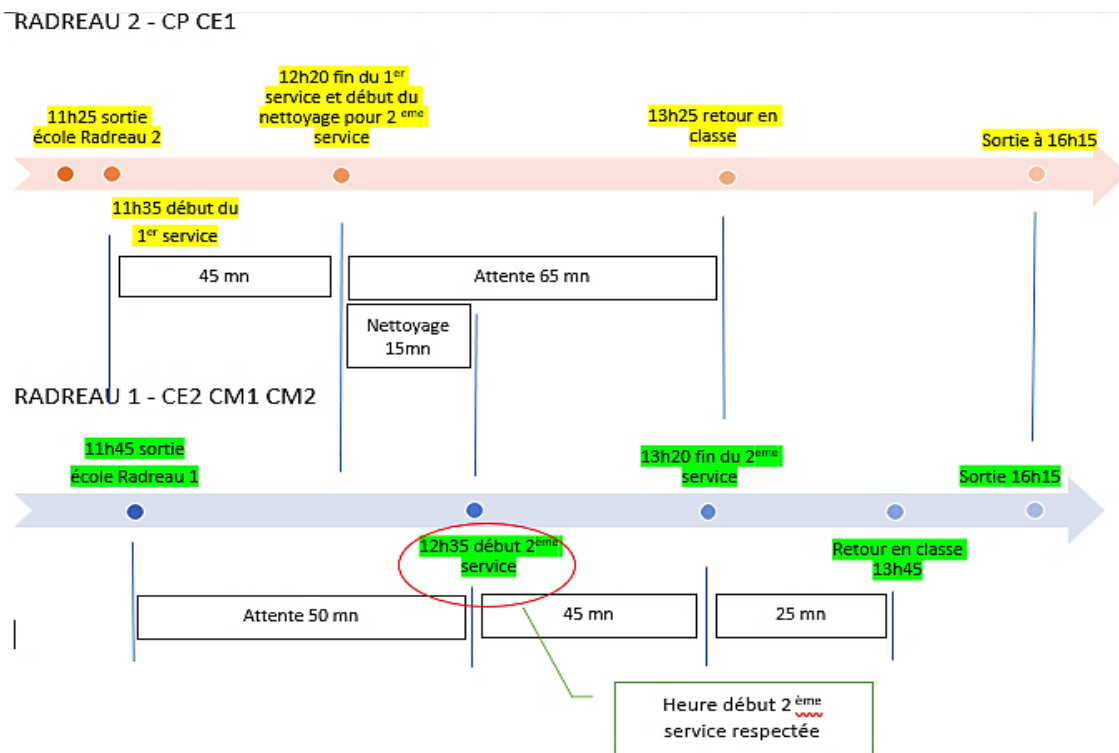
RADREAU 2 - CP CE1

11h25 sortie école Radreau 2

12h20 fin du 1$^{er}$ service et début du nettoyage pour 2 $^{ème}$ service

13h25 retour en classe

Sortie à 16h15

11h35 début du 1$^{er}$ service

45 mn

Attente 65 mn

Nettoyage 15mn

RADREAU 1 - CE2 CM1 CM2

11h45 sortie école Radreau 1

13h20 fin du 2$^{ème}$ service

Sortie 16h15

12h35 début 2$^{ème}$ service

Retour en classe 13h45

Attente 50 mn

45 mn

25 mn

Heure début 2 $^{ème}$ service respectée